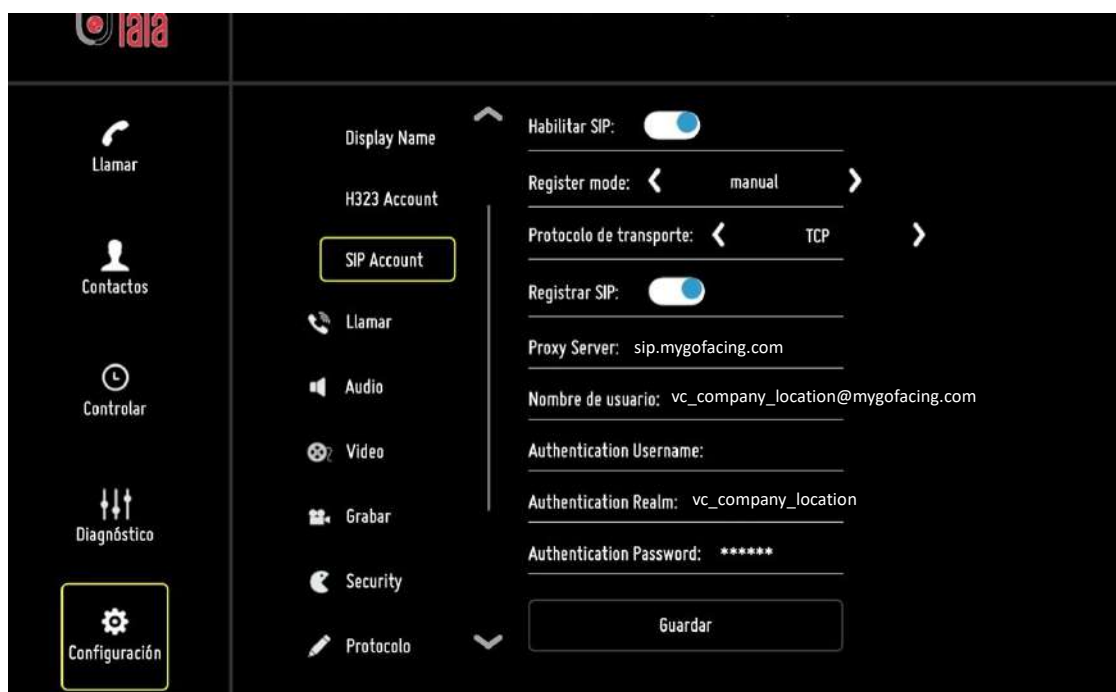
Llamar

Contactos

Controlar

Diagnóstico

Configuración

Display Name

H323 Account

SIP Account

Llamar

Audio

Video

Grabar

Security

Protocolo

Habilitar SIP:

Register mode: manual

Protocolo de transporte: TCP

Registrar SIP:

Proxy Server: sip.mygofacing.com

Nombre de usuario: vc_company_location@mygofacing.com

Authentication Username:

Authentication Realm: vc_company_location

Authentication Password: ******

Guardar